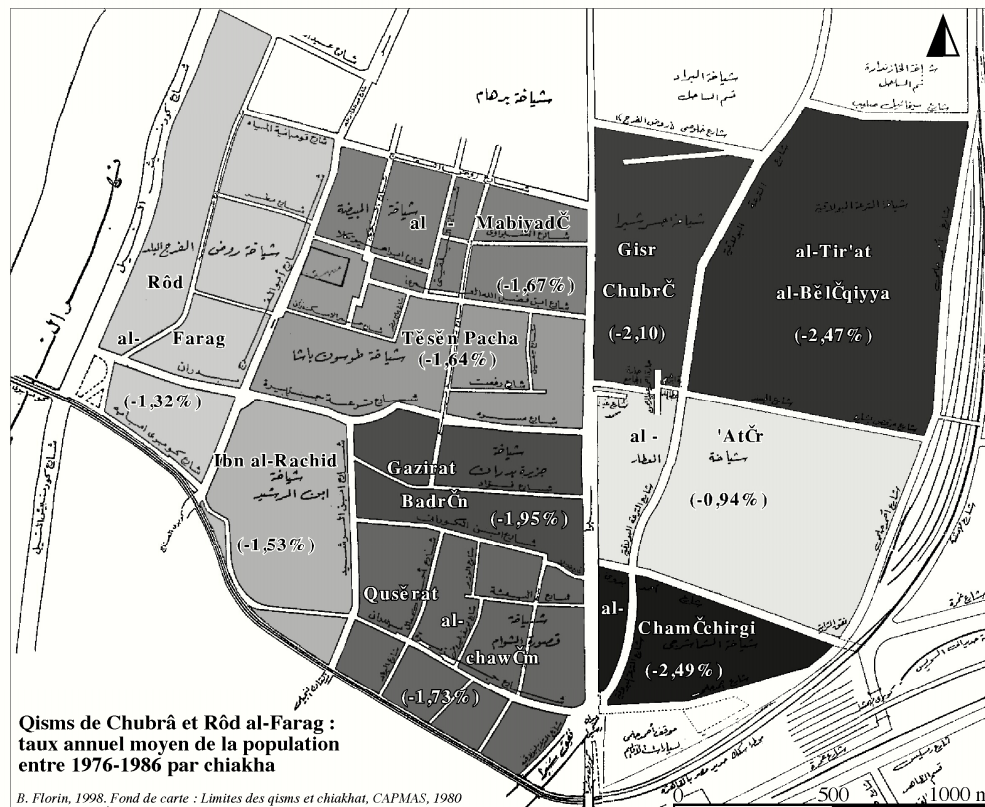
شياخة برهام

شياخة البراد قسم الساحل

al - MabiyadČ

(-1,67%)

Rôd

al- Farag

(-1,32%)

Tĕsĕn Pacha

(-1,64%)

Gisr ChubrČ

(-2,10)

al-Tir'at al-BĕlČqiyya

(-2,47%)

Ibn al-Rachid

(-1,53%)

Gazirat BadrČn

(-1,95%)

al - 'AtČr

(-0,94%)

Quşĕrat al- chawČm

(-1,73%)

al- ChamČchirgi

(-2,49%)

Qisms de Chubrâ et Rôd al-Farag : taux annuel moyen de la population entre 1976-1986 par chiakha

B. Florin, 1998. Fond de carte : Limites des qisms et chiakhat, CAPMAS, 1980

0 500 1000 m